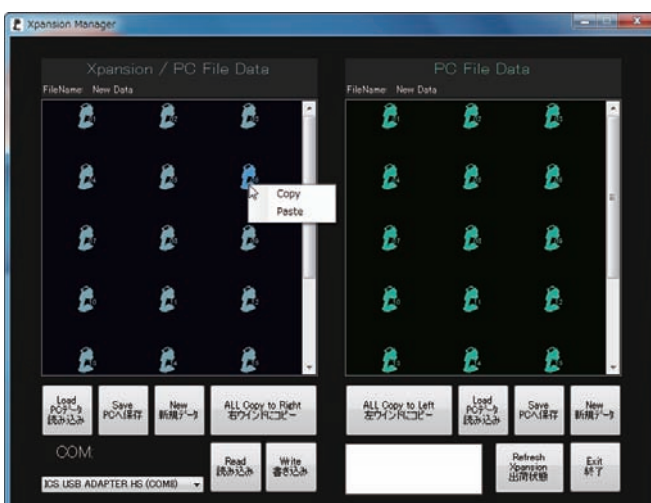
Xpansion Manager

Xpansion / PC File Data

FileName: New Data

Copy
Paste

PC File Data

FileName: New Data

Load PCデータ読み込み

Save PCへ保存

New 新規データ

ALL Copy to Right 右ウインドにコピー

ALL Copy to Left 左ウインドにコピー

Load PCデータ読み込み

Save PCへ保存

New 新規データ

COM

ICS USB ADAPTER HS (COM8)

Read 読み込み

Write 書き込み

Refresh Xpansion 出荷状態

Exit 終了